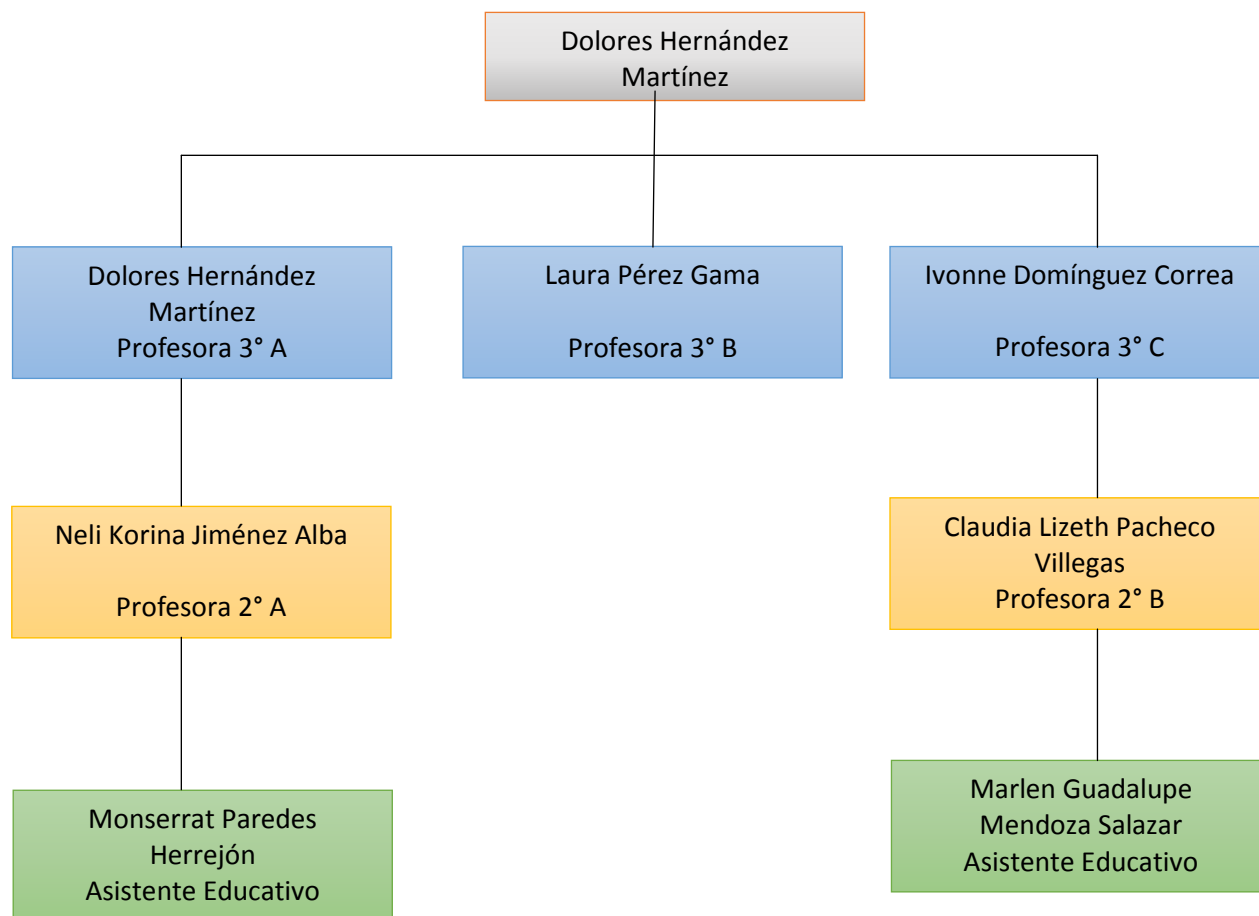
Dolores Hernández Martínez

Dolores Hernández Martínez
Profesora 3° A

Laura Pérez Gama

Profesora 3° B

Ivonne Domínguez Correa

Profesora 3° C

Neli Korina Jiménez Alba

Profesora 2° A

Claudia Lizeth Pacheco Villegas
Profesora 2° B

Monserrat Paredes Herrejón
Asistente Educativo

Marlen Guadalupe Mendoza Salazar
Asistente Educativo